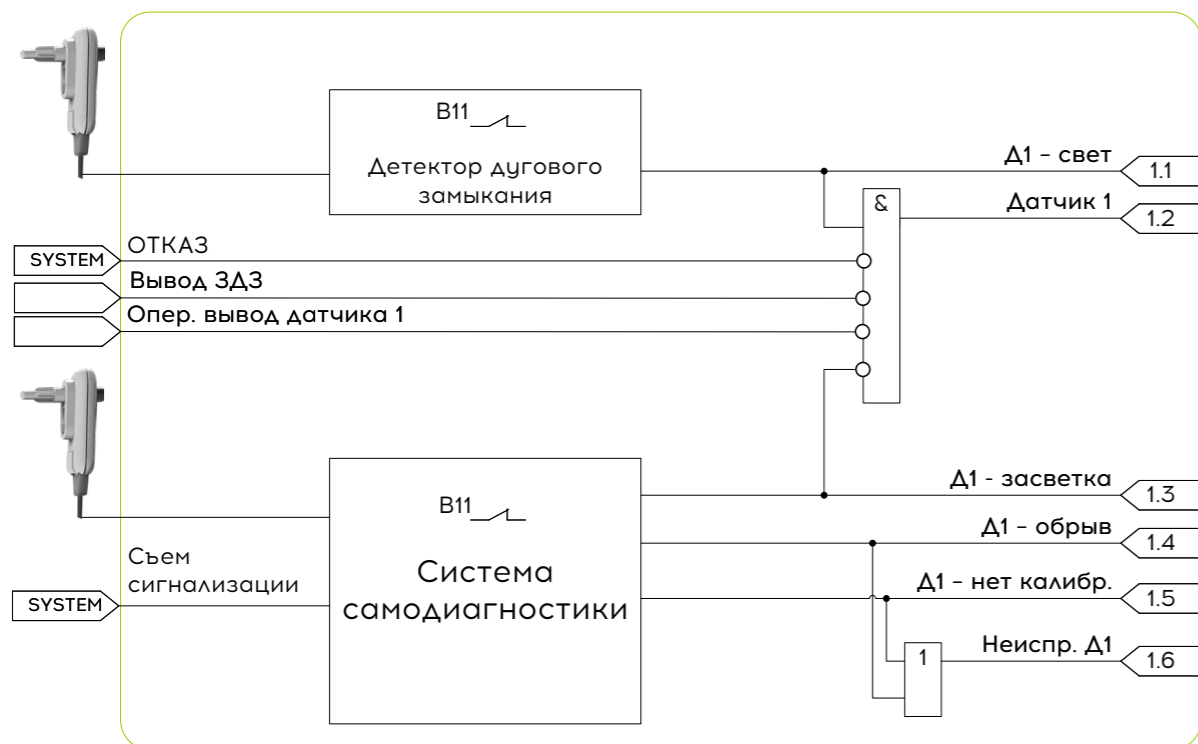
B11

Детектор дугового замыкания

Д1 - свет
1.1

&

Датчик 1
1.2

SYSTEM
ОТКАЗ

Вывод ЗДЗ

Опер. вывод датчика 1

B11

Система самодиагностики

Д1 - засветка
1.3

Д1 - обрыв
1.4

Съем сигнализации

SYSTEM

Д1 - нет калибр.
1.5

1

Неиспр. Д1
1.6